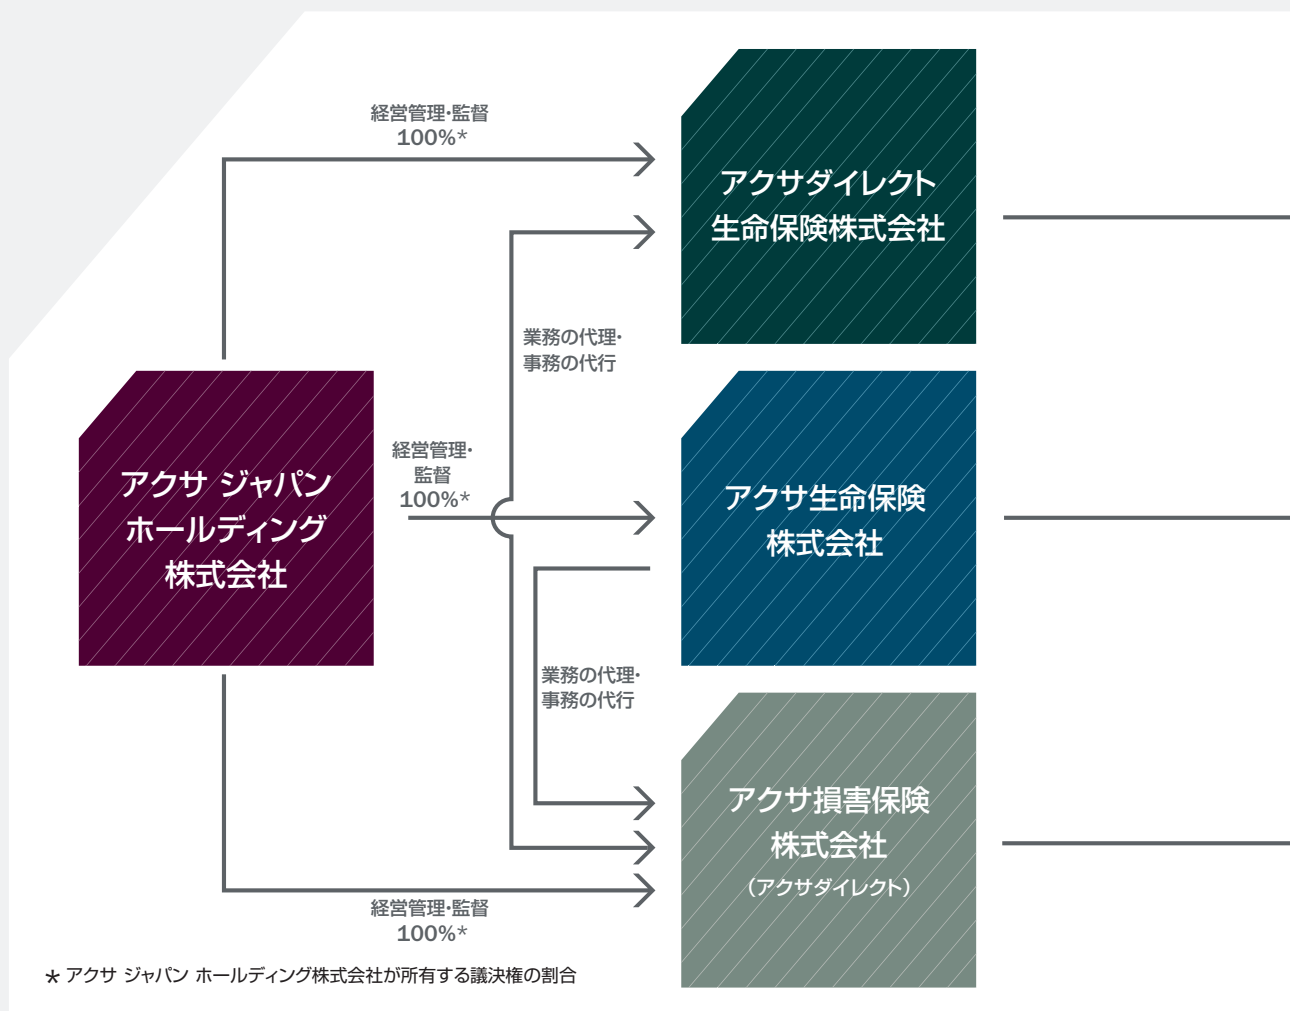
経営管理･監督
100%*

アクサダイレクト
生命保険株式会社

業務の代理･
事務の代行

アクサ ジャパン
ホールディング
株式会社

経営管理･
監督
100%*

アクサ生命保険
株式会社

業務の代理･
事務の代行

アクサ損害保険
株式会社
(アクサダイレクト)

経営管理･監督
100%*

* アクサ ジャパン ホールディング株式会社が所有する議決権の割合